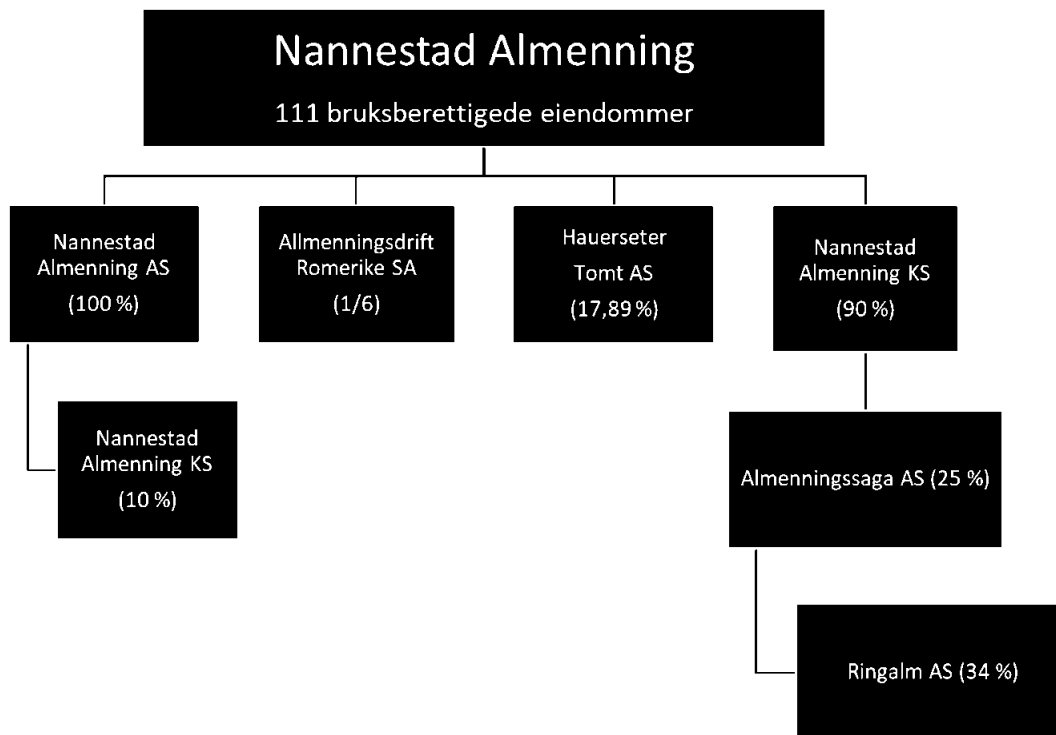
Nannestad Almenning
111 bruksberettigede eiendommer

Nannestad Almenning AS (100 %)

Allmenningsdrift Romerike SA (1/6)

Hauerseter Tomt AS (17,89 %)

Nannestad Almenning KS (90 %)

Nannestad Almenning KS (10 %)

Almenningssaga AS (25 %)

Ringalm AS (34 %)